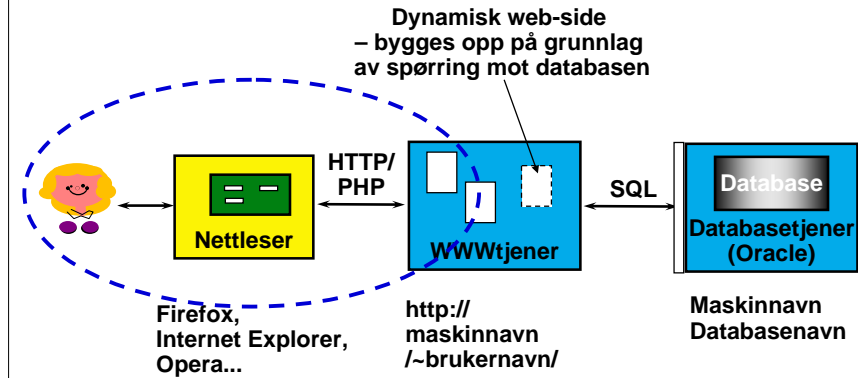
Dynamisk web-side
– bygges opp på grunnlag av spørring mot databasen

HTTP/
PHP

Nettleser

WWWtjener

SQL

Database

Databasetjener
(Oracle)

Firefox,
Internet Explorer,
Opera...

http://
maskinnavn
/~brukernavn/

Maskinnavn
Databasenavn